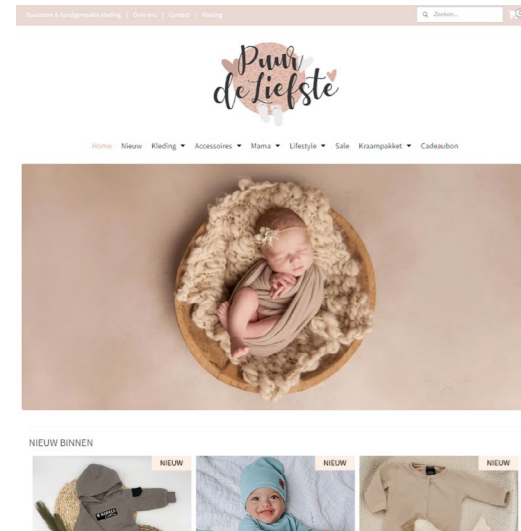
Duurzame & handgemaakte kleding | Over ons | Contact | Kleding

Zoeken...

Puur de Liefste

Home Nieuw Kleding ▾ Accessoires ▾ Mama ▾ Lifestyle ▾ Sale Kraampakket ▾ Cadeaubon

NIEUW BINNEN

NIEUW

NIEUW

NIEUW